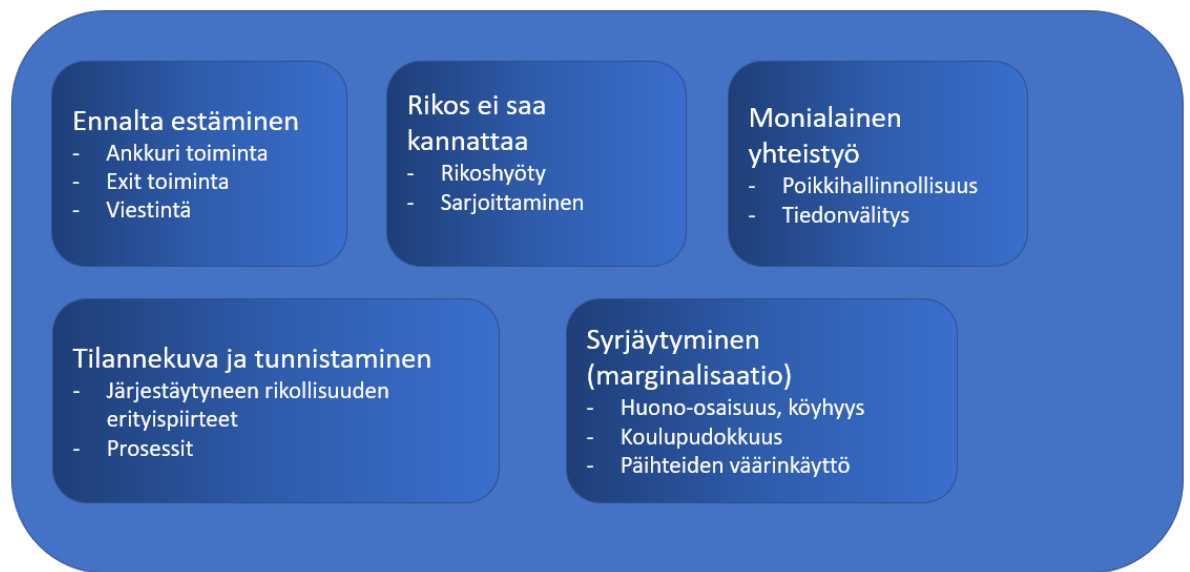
Ennalta estäminen
- Ankkuri toiminta
- Exit toiminta
- Viestintä

Rikos ei saa kannattaa
- Rikoshyöty
- Sarjoittaminen

Monialainen yhteistyö
- Poikkihallinnollisuus
- Tiedonvälitys

Tilannekuva ja tunnistaminen
- Järjestäytyneen rikollisuuden erityispiirteet
- Prosessit

Syrjäytyminen (marginalisaatio)
- Huono-osaisuus, köyhyys
- Koulupudokkuus
- Päihteiden väärinkäyttö